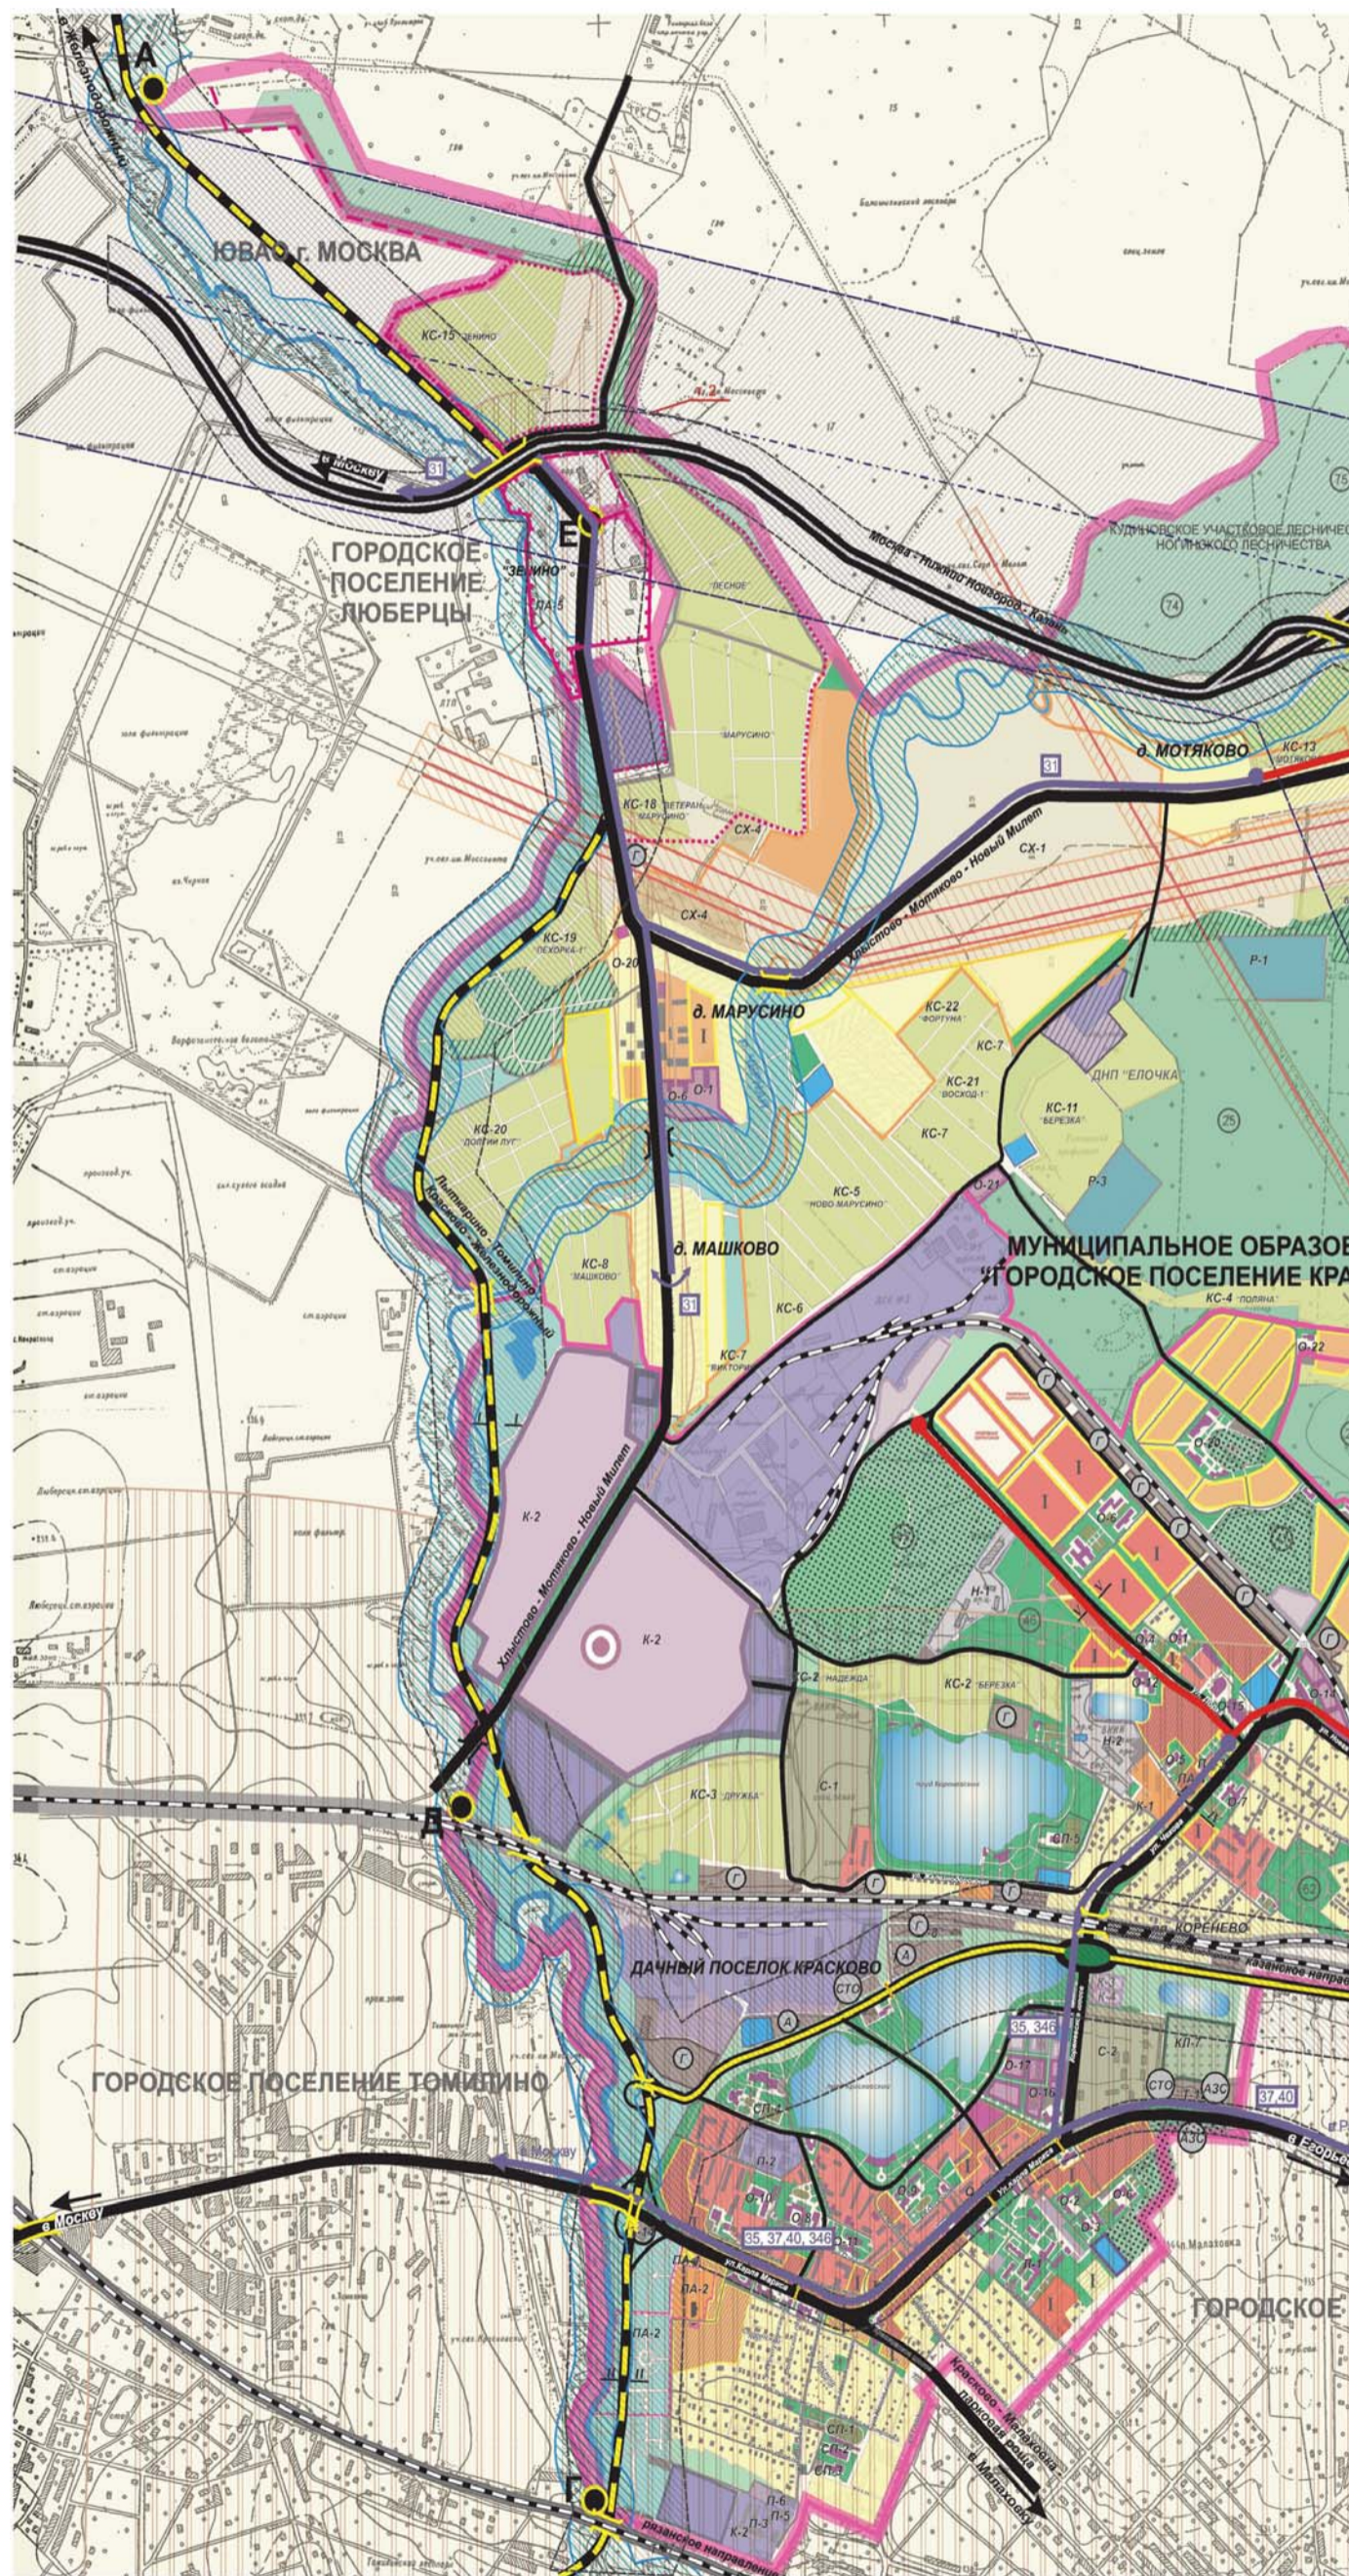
А

ЮВАО г. МОСКВА

КС-15 "ЗЕНИНО"

в Москву

31

ГОРОДСКОЕ ПОСЕЛЕНИЕ ЛЮБЕРЦЫ

Е

ЗЕНИНО

"ЛЕСНОЕ"

Москва - Нижний Новгород - Казань

КУДИНОВСКОЕ УЧАСТКОВОЕ ЛЕСНИЧЕСТВО НОГИНСКОГО ЛЕСНИЧЕСТВА

"МАРУСИНО"

31

д. МОТЯКОВО

КС-18 "ВЕТЕРАН" "МАРУСИНО"

СХ-4

СХ-1

Хлыстово - Мотяково - Новый Милет

КС-19 "ПОБЕДА-1"

О-20

СХ-4

Р-1

д. МАРУСИНО

КС-22 "ФОРТУНА"

КС-7

ДНП "ЕЛОЧКА"

КС-21 "ВОСХОД-1"

КС-11 "БЕРЕЗКА"

КС-20 "ЗОЛТАЯ ЛУГ"

КС-7

КС-5 "НОВО МАРУСИНО"

Р-3

д. МАШКОВО

КС-8 "МАШКОВО"

31

МУНИЦИПАЛЬНОЕ ОБРАЗОВ "ГОРОДСКОЕ ПОСЕЛЕНИЕ КРА

КС-6

КС-4 "ПОЛЯНА"

КС-7 "ВИКТОРИЯ"

К-2

Хлыстово - Мотяково - Новый Милет

К-2

КС-2 "НАДЕЖДА"

КС-2 "БЕРЕЗКА"

КС-3 "ДРУЖБА"

С-1

Д

ДАЧНЫЙ ПОСЕЛОК КРАСКОВО

КОРЕНЕВО

35, 346

ГОРОДСКОЕ ПОСЕЛЕНИЕ ТОМИЛИНО

СТО

АЗС

37,40

в Москву

в Москву

35, 37,40, 346

ГОРОДСКОЕ

Г

в Малаховку

рязанское направление